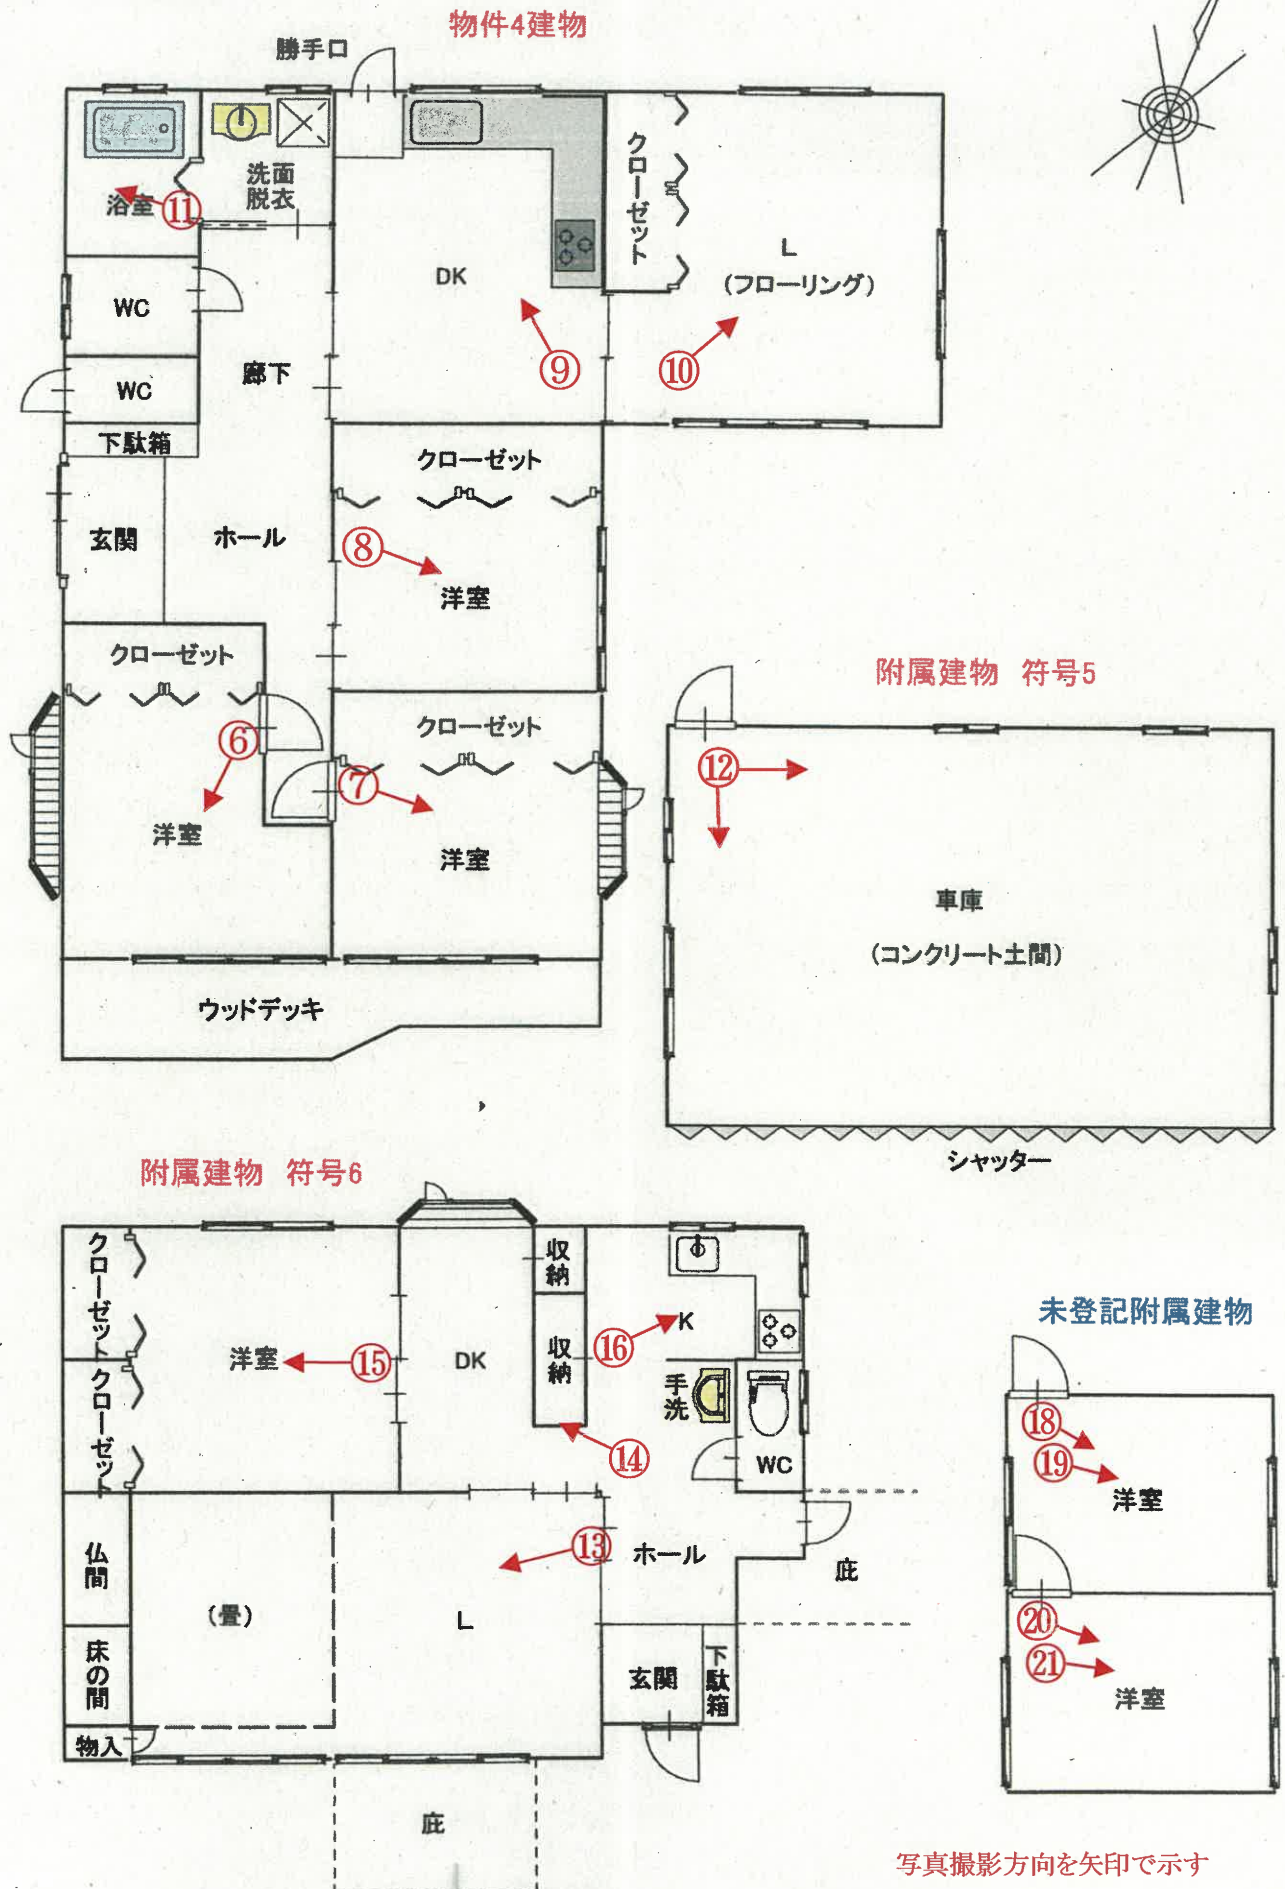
物件4建物

勝手口

浴室 ⑪

洗面
脱衣

DK

クローゼット

L
(フローリング)

WC

WC

廊下

⑨

⑩

下駄箱

クローゼット

玄関

ホール

⑧

洋室

クローゼット

⑥

クローゼット

⑦

洋室

洋室

ウッドデッキ

附属建物　符号5

⑫

車庫
(コンクリート土間)

シャッター

附属建物　符号6

クローゼット

クローゼット

洋室

⑮

DK

収納

収納

⑯

K

手洗

⑭

WC

未登記附属建物

⑱

⑲

洋室

仏間

⑬

ホール

庇

(畳)

L

床の間

玄関

下駄箱

⑳

㉑

洋室

物入

庇

写真撮影方向を矢印で示す